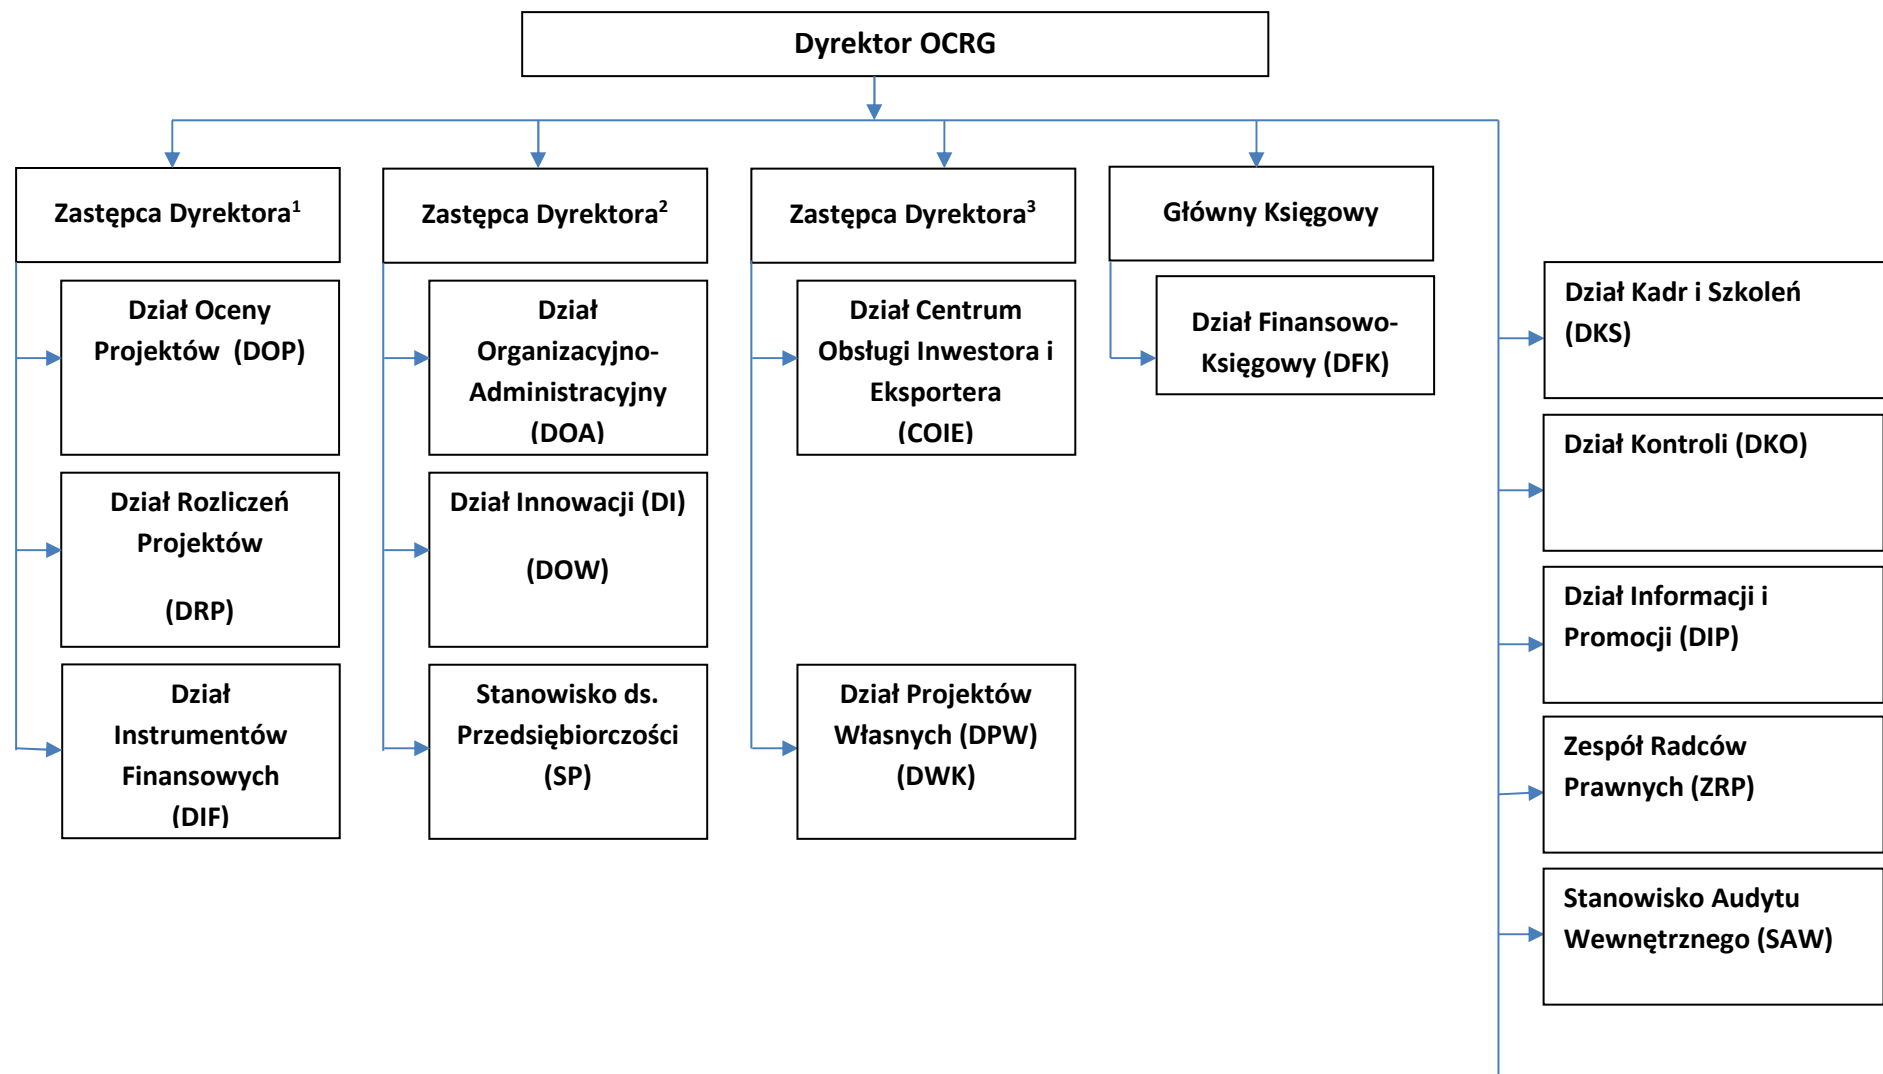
Dyrektor OCRG

Zastępca Dyrektora$^1$

Dział Oceny Projektów (DOP)

Dział Rozliczeń Projektów

(DRP)

Dział Instrumentów Finansowych (DIF)

Zastępca Dyrektora$^2$

Dział Organizacyjno-Administracyjny (DOA)

Dział Innowacji (DI)

(DOW)

Stanowisko ds. Przedsiębiorczości (SP)

Zastępca Dyrektora$^3$

Dział Centrum Obsługi Inwestora i Eksportera (COIE)

Dział Projektów Własnych (DPW) (DWK)

Główny Księgowy

Dział Finansowo-Księgowy (DFK)

Dział Kadr i Szkoleń (DKS)

Dział Kontroli (DKO)

Dział Informacji i Promocji (DIP)

Zespół Radców Prawnych (ZRP)

Stanowisko Audytu Wewnętrznego (SAW)